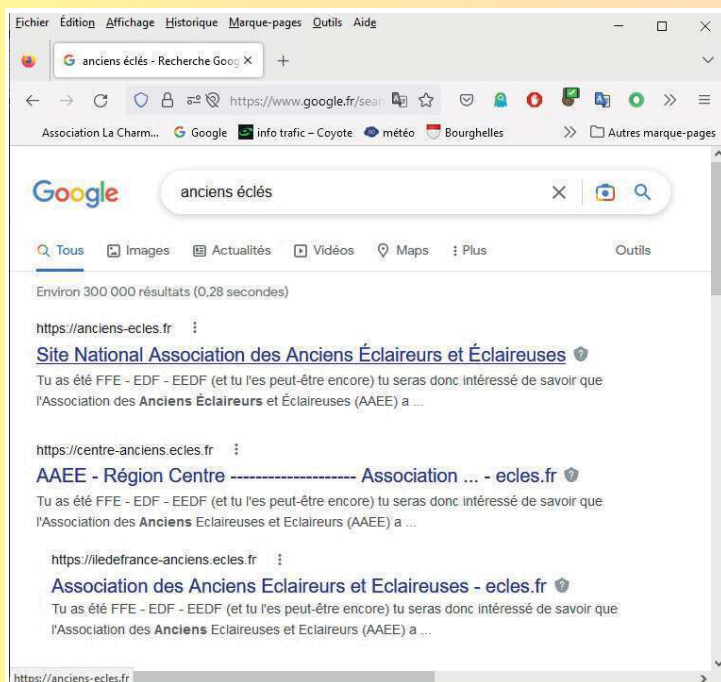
Fichier Édition Affichage Historique Marque-pages Outils Aide

anciens éclés - Recherche Goog ×  +

https://www.google.fr/sear

Association La Charm... Google info trafic – Coyote météo Bourghelles » Autres marque-pages

Google

anciens éclés

Tous Images Actualités Vidéos Maps Plus Outils

Environ 300 000 résultats (0,28 secondes)

https://anciens-ecles.fr

Site National Association des Anciens Éclaireurs et Éclaireuses

Tu as été FFE - EDF - EEDF (et tu l'es peut-être encore) tu seras donc intéressé de savoir que l'Association des **Anciens Éclaireurs** et Éclaireuses (AAEE) a ...

https://centre-anciens.ecles.fr

AAEE - Région Centre -------------------- Association ... - ecles.fr

Tu as été FFE - EDF - EEDF (et tu l'es peut-être encore) tu seras donc intéressé de savoir que l'Association des **Anciens** Eclaireuses et Eclaireurs (AAEE) a ...

https://iledefrance-anciens.ecles.fr

Association des Anciens Eclaireurs et Eclaireuses - ecles.fr

Tu as été FFE - EDF - EEDF (et tu l'es peut-être encore) tu seras donc intéressé de savoir que l'Association des **Anciens** Eclaireuses et Eclaireurs (AAEE) a ...

https://anciens-ecles.fr